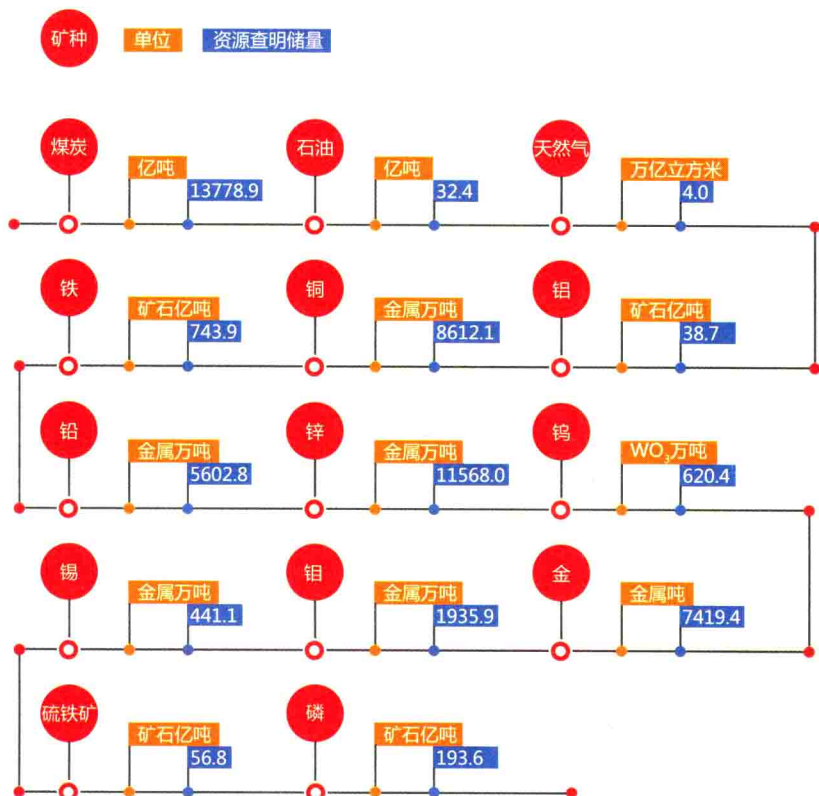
矿种 单位 资源查明储量

煤炭 亿吨 13778.9
石油 亿吨 32.4
天然气 万亿立方米 4.0

铁 矿石亿吨 743.9
铜 金属万吨 8612.1
铝 矿石亿吨 38.7

铅 金属万吨 5602.8
锌 金属万吨 11568.0
钨 $WO_3$万吨 620.4

锡 金属万吨 441.1
钼 金属万吨 1935.9
金 金属吨 7419.4

硫铁矿 矿石亿吨 56.8
磷 矿石亿吨 193.6